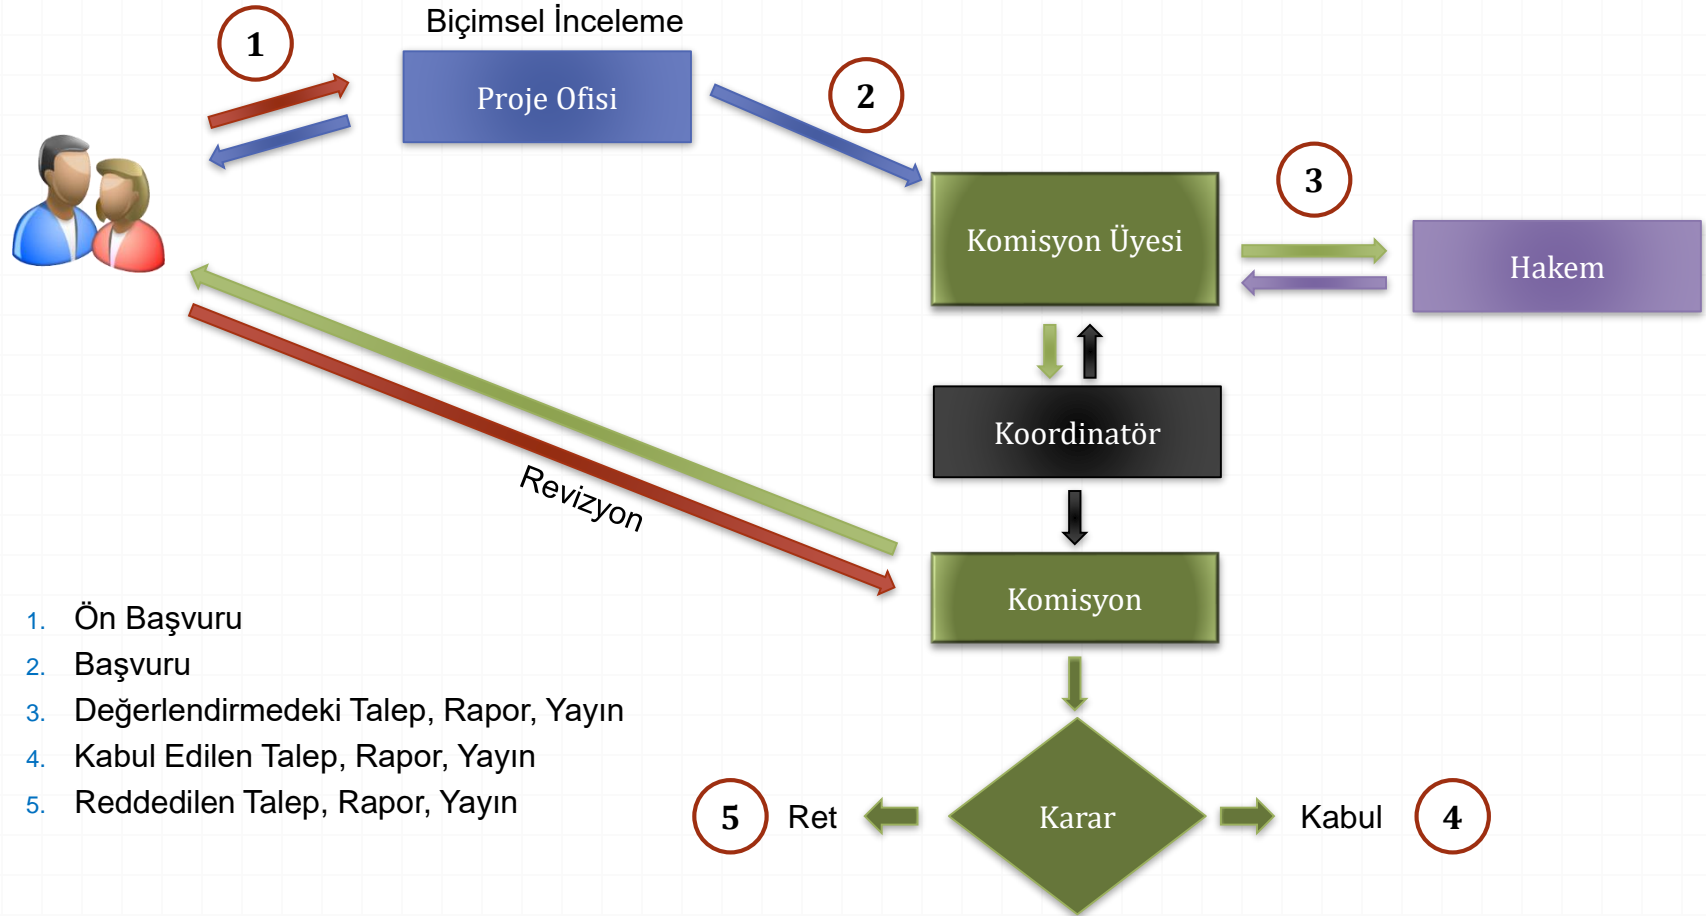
1

Biçimsel İnceleme

Proje Ofisi

2

Komisyon Üyesi

3

Hakem

Koordinatör

Revizyon

Komisyon

1. Ön Başvuru
2. Başvuru
3. Değerlendirmedeki Talep, Rapor, Yayın
4. Kabul Edilen Talep, Rapor, Yayın
5. Reddedilen Talep, Rapor, Yayın

5

Ret

Karar

Kabul

4